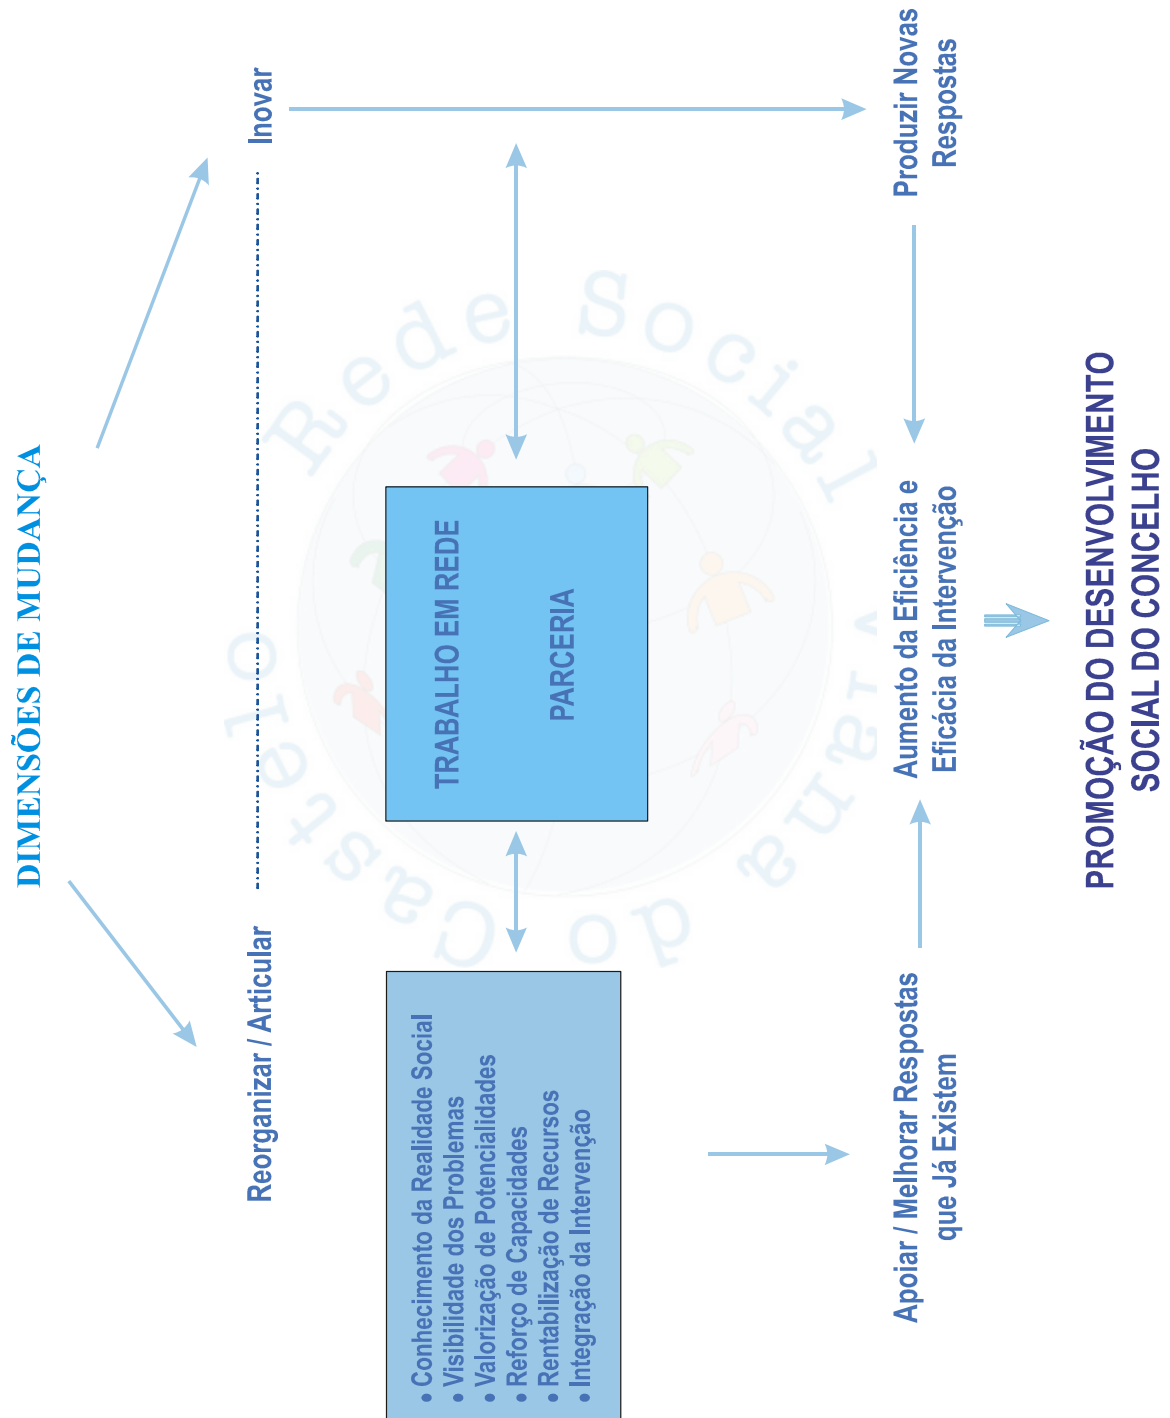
DIMENSÕES DE MUDANÇA

Inovar

Reorganizar / Articular

TRABALHO EM REDE

PARCERIA

• Conhecimento da Realidade Social
• Visibilidade dos Problemas
• Valorização de Potencialidades
• Reforço de Capacidades
• Rentabilização de Recursos
• Integração da Intervenção

Produzir Novas Respostas

Aumento da Eficiência e Eficácia da Intervenção

Apoiar / Melhorar Respostas que Já Existem

PROMOÇÃO DO DESENVOLVIMENTO SOCIAL DO CONCELHO

Rede Social Vagos do Castelo